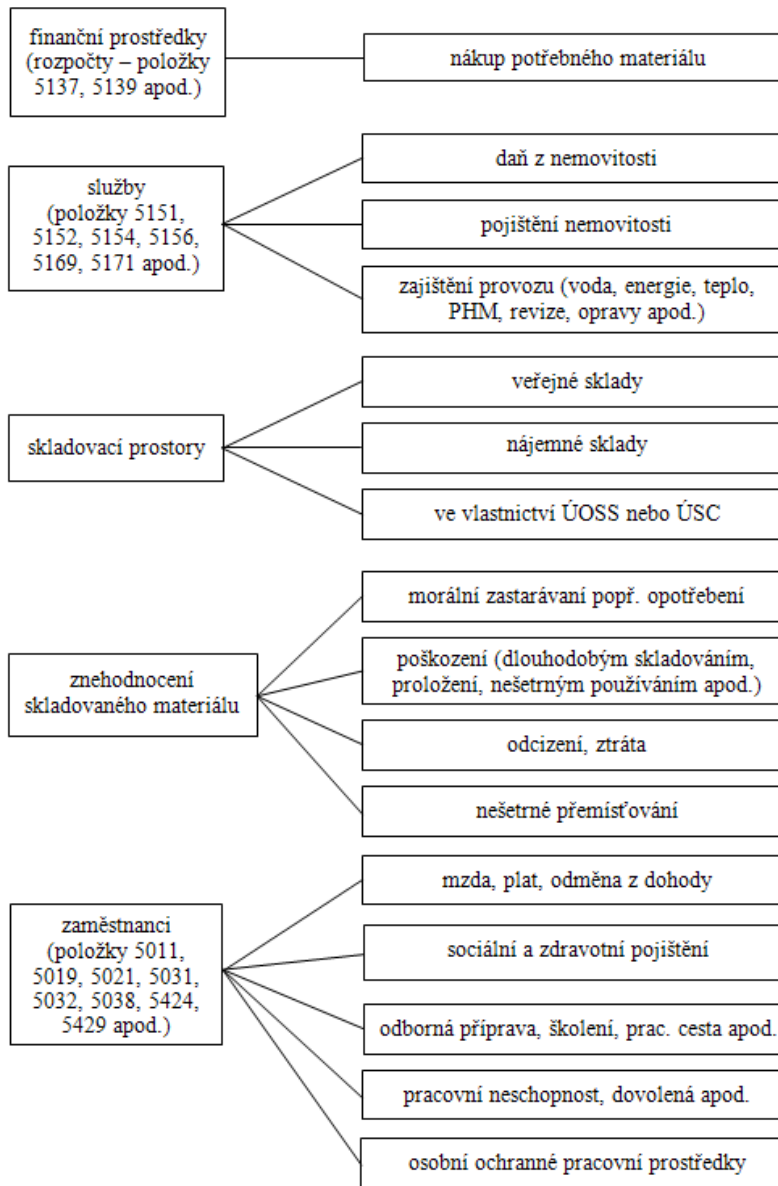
finanční prostředky (rozpočty – položky 5137, 5139 apod.)

nákup potřebného materiálu

služby (položky 5151, 5152, 5154, 5156, 5169, 5171 apod.)

daň z nemovitosti

pojištění nemovitosti

zajištění provozu (voda, energie, teplo, PHM, revize, opravy apod.)

skladovací prostory

veřejné sklady

nájemné sklady

ve vlastnictví ÚOSS nebo ÚSC

znehodnocení skladovaného materiálu

morální zastarávaní popř. opotřebení

poškození (dlouhodobým skladováním, proložení, nešetrným používáním apod.)

odcizení, ztráta

nešetrné přemísťování

zaměstnanci (položky 5011, 5019, 5021, 5031, 5032, 5038, 5424, 5429 apod.)

mzda, plat, odměna z dohody

sociální a zdravotní pojištění

odborná příprava, školení, prac. cesta apod.

pracovní neschopnost, dovolená apod.

osobní ochranné pracovní prostředky